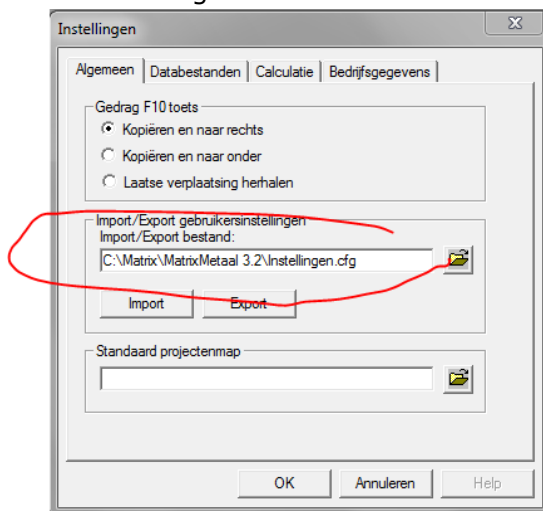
Instellingen

Algemeen | Databestanden | Calculatie | Bedrijfsgegevens

Gedrag F10 toets

Kopiëren en naar rechts

Kopiëren en naar onder

Laatse verplaatsing herhalen

Import/Export gebruikersinstellingen

Import/Export bestand:

C:\Matrix\MatrixMetaal 3.2\Instellingen.cfg

Import

Export

Standaard projectenmap

OK

Annuleren

Help